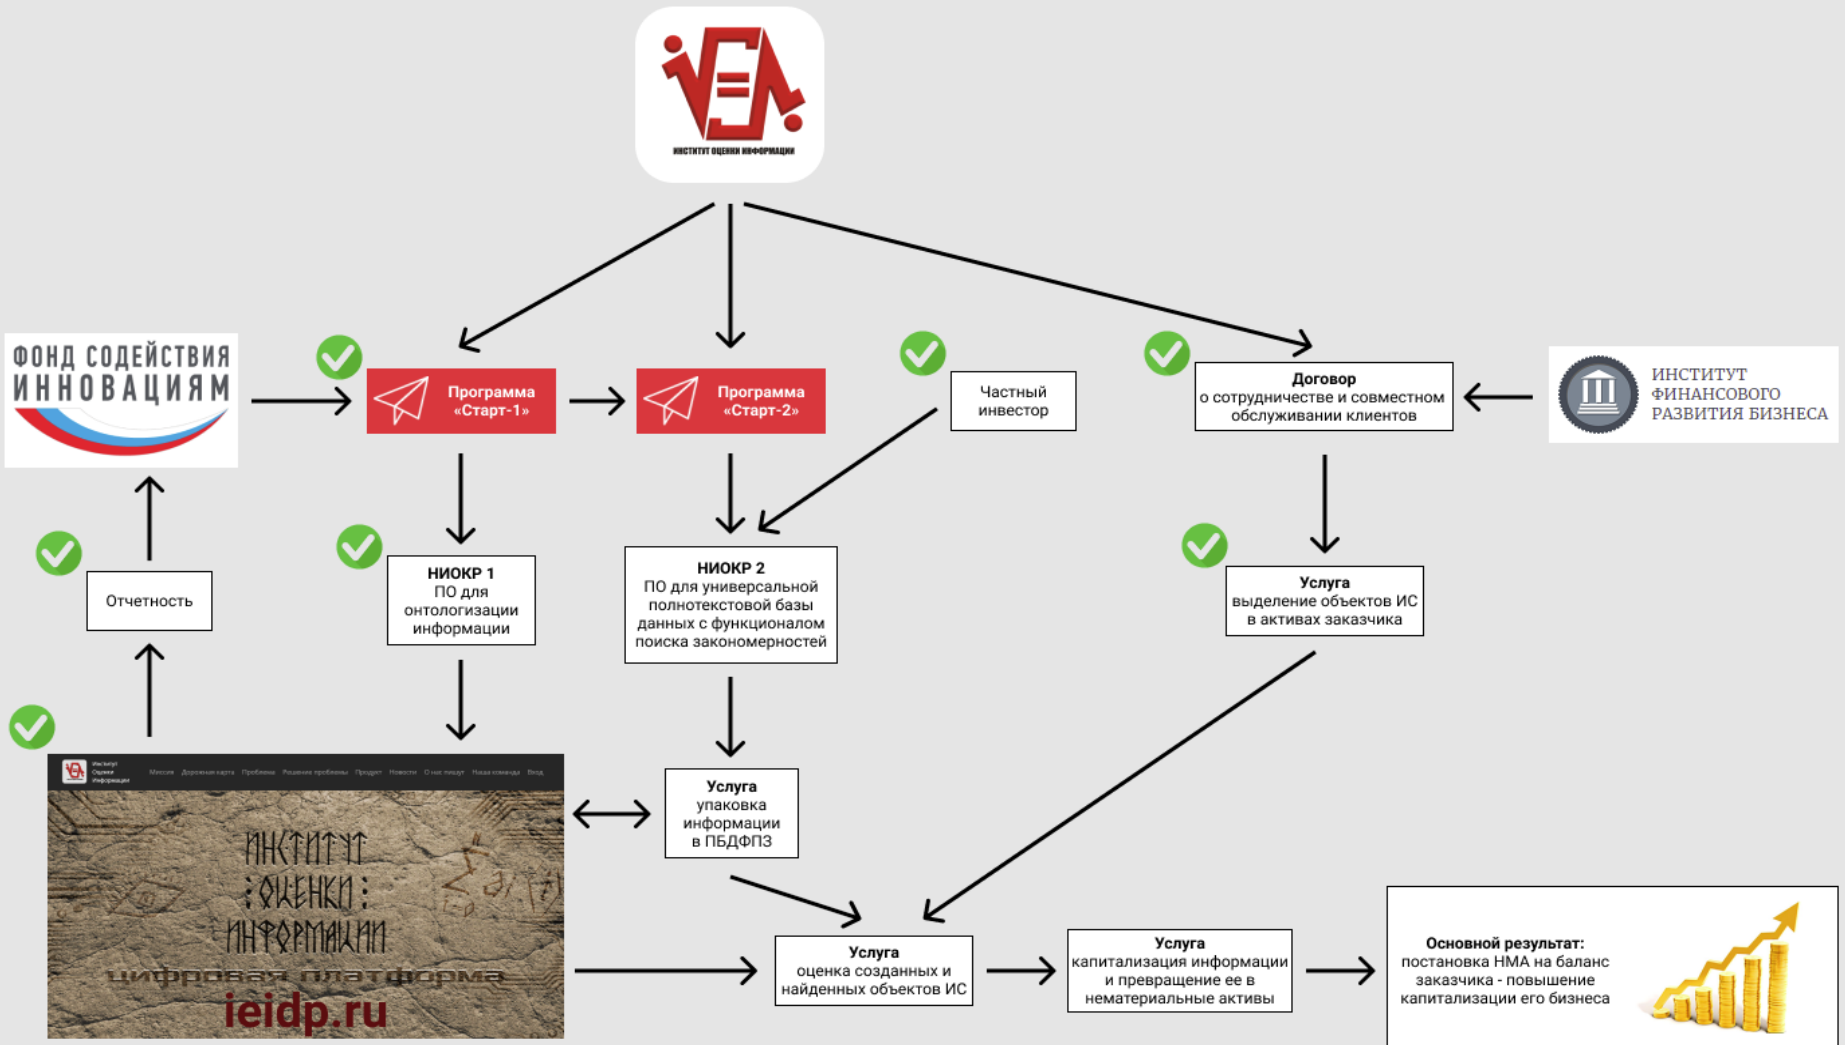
ИНСТИТУТ ОЦЕНКИ ИНФОРМАЦИИ

ФОНД СОДЕЙСТВИЯ ИННОВАЦИЯМ

Программа «Старт-1»

Программа «Старт-2»

Частный инвестор

Договор
о сотрудничестве и совместном обслуживании клиентов

ИНСТИТУТ ФИНАНСОВОГО РАЗВИТИЯ БИЗНЕСА

Отчетность

НИОКР 1
ПО для онтологизации информации

НИОКР 2
ПО для универсальной полнотекстовой базы данных с функционалом поиска закономерностей

Услуга
выделение объектов ИС в активах заказчика

Институт Оценки Информации Миссия Дорожная карта Проблемы Решения проблемы Продукт Новости О нас пишут Наша команда Вход

ИНСТИТУТ ОЦЕНКИ ИНФОРМАЦИИ
цифровая платформа
ieidp.ru

Услуга
упаковка информации в ПБДФПЗ

Услуга
оценка созданных и найденных объектов ИС

Услуга
капитализация информации и превращение ее в нематериальные активы

Основной результат:
постановка НМА на баланс заказчика - повышение капитализации его бизнеса